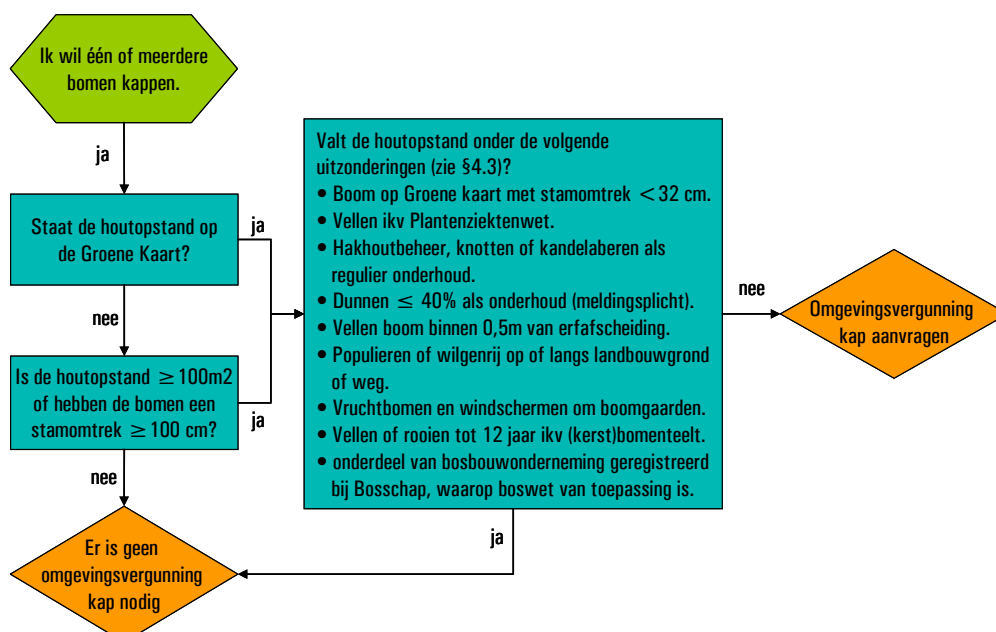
Ik wil één of meerdere bomen kappen.

ja

Staat de houtopstand op de Groene Kaart?

ja

nee

Is de houtopstand $\geq 100$m2 of hebben de bomen een stamomtrek $\geq 100$ cm?

ja

nee

Valt de houtopstand onder de volgende uitzonderingen (zie §4.3)?
• Boom op Groene kaart met stamomtrek $< 32$ cm.
• Vellen ikv Plantenziektenwet.
• Hakhoutbeheer, knotten of kandelaberen als regulier onderhoud.
• Dunnen $\leq 40\%$ als onderhoud (meldingsplicht).
• Vellen boom binnen 0,5m van erfafscheiding.
• Populieren of wilgenrij op of langs landbouwgrond of weg.
• Vruchtbomen en windschermen om boomgaarden.
• Vellen of rooien tot 12 jaar ikv (kerst)bomenteelt.
• onderdeel van bosbouwonderneming geregistreerd bij Bosschap, waarop boswet van toepassing is.

nee

Omgevingsvergunning kap aanvragen

ja

Er is geen omgevingsvergunning kap nodig